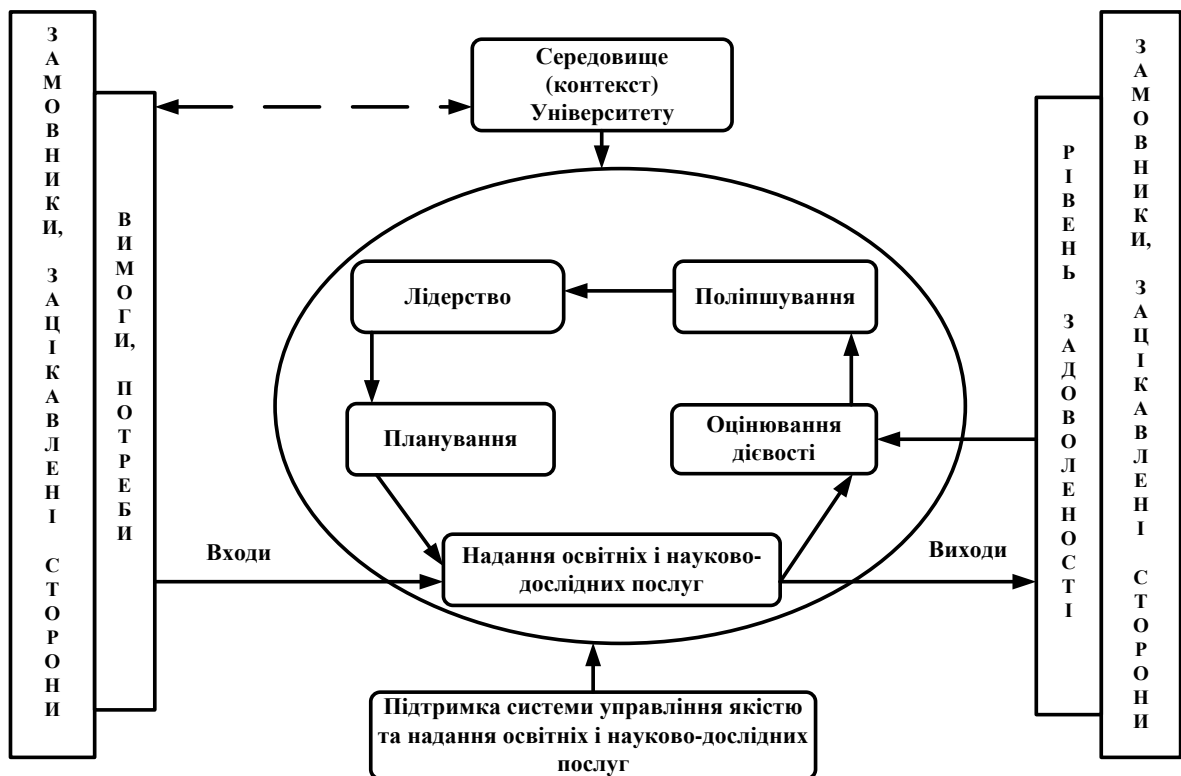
ЗАМОВНИКИ, ЗАЦІКАВЛЕНІ СТОРОНИ

ВИМОГИ, ПОТРЕБИ

Середовище (контекст) Університету

Лідерство

Поліпшування

Планування

Оцінювання дієвості

Входи

Надання освітніх і науково-дослідних послуг

Виходи

Підтримка системи управління якістю та надання освітніх і науково-дослідних послуг

РІВЕНЬ ЗАДОВОЛЕНОСТІ

ЗАМОВНИКИ, ЗАЦІКАВЛЕНІ СТОРОНИ